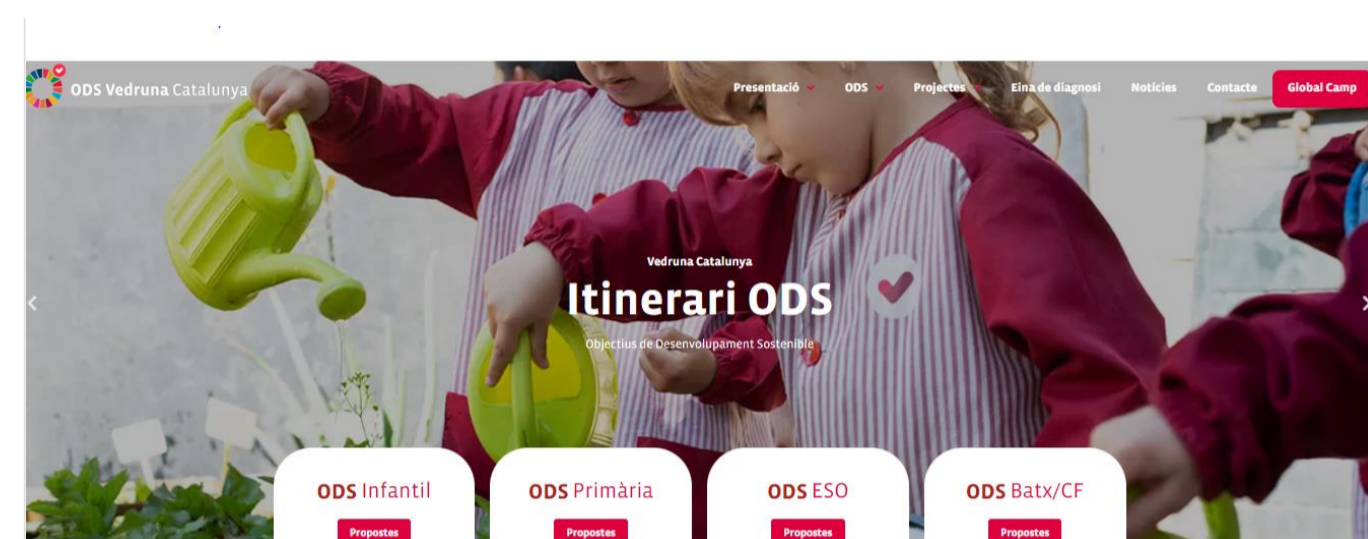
ODS Vedruna Catalunya

Presentació ODS Projectes Eina de diagnosi Notícies Contacte Global Camp

Vedruna Catalunya

Itinerari ODS

Objectius de Desenvolupament Sostenible

ODS Infantil
Propostes

ODS Primària
Propostes

ODS ESO
Propostes

ODS Batx/CF
Propostes